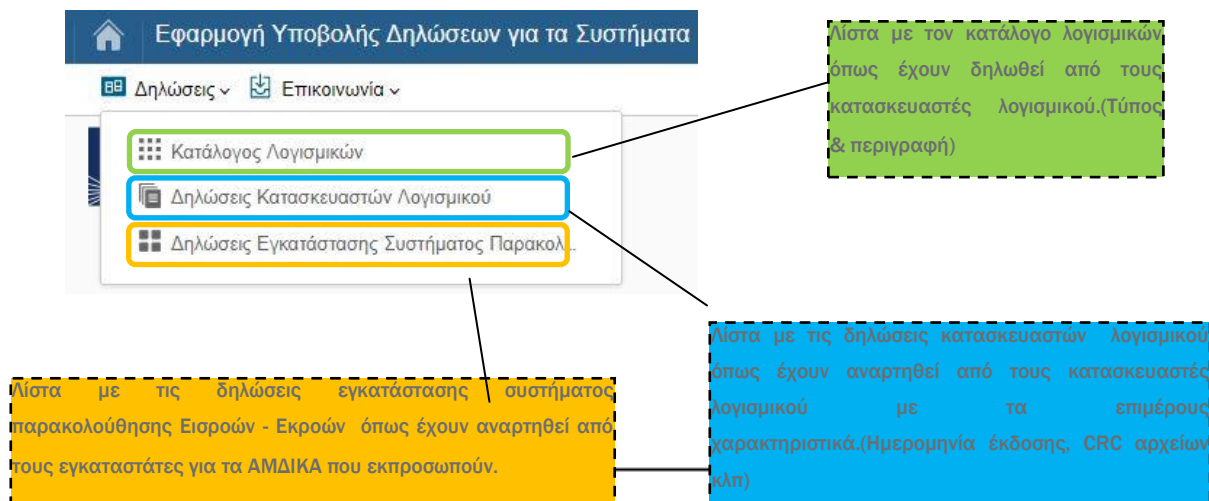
Εφαρμογή Υποβολής Δηλώσεων για τα Συστήματα

Δηλώσεις Επικοινωνία

Κατάλογος Λογισμικών

Δηλώσεις Κατασκευαστών Λογισμικού

Δηλώσεις Εγκατάστασης Συστήματος Παρακολ...

Λίστα με τον κατάλογο λογισμικών όπως έχουν δηλωθεί από τους κατασκευαστές λογισμικού.(Τύπος & περιγραφή)

Λίστα με τις δηλώσεις κατασκευαστών λογισμικού όπως έχουν αναρτηθεί από τους κατασκευαστές λογισμικού με τα επιμέρους χαρακτηριστικά.(Ημερομηνία έκδοσης, CRC αρχείων κλπ)

Λίστα με τις δηλώσεις εγκατάστασης συστήματος παρακολούθησης Εισροών - Εκροών όπως έχουν αναρτηθεί από τους εγκαταστάτες για τα ΑΜΔΙΚΑ που εκπροσωπούν.